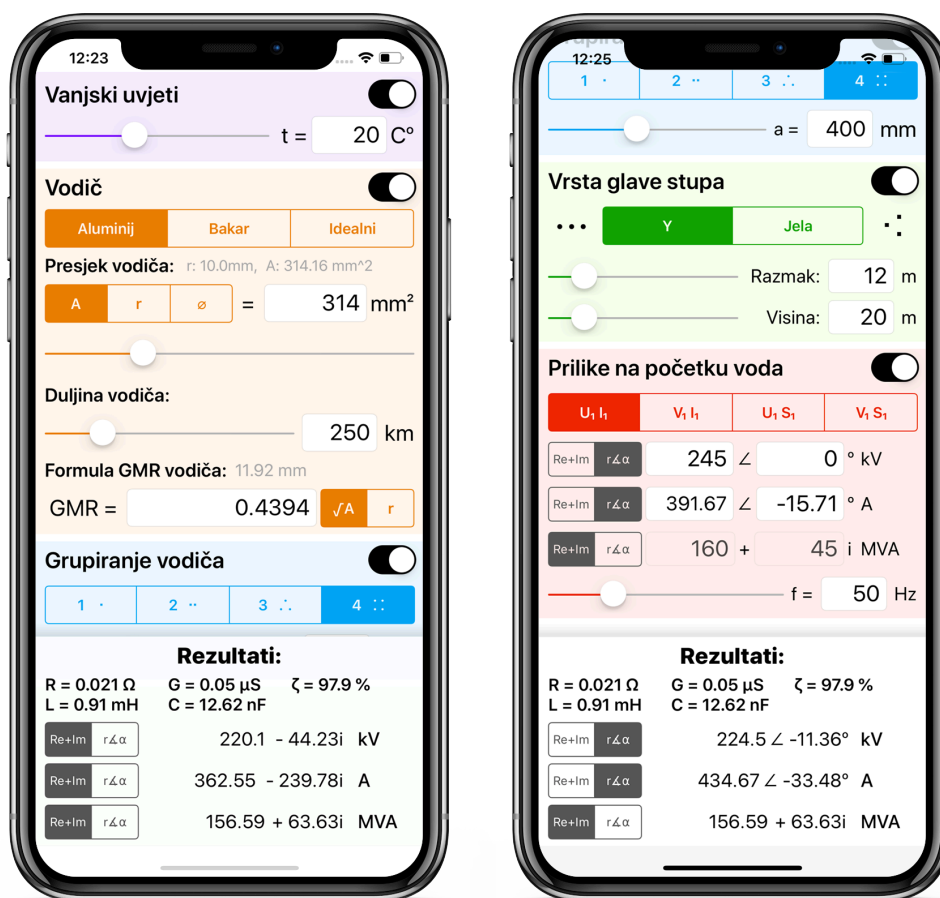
12:23

Vanjski uvjeti

t = 20 C°

Vodič

Aluminij | Bakar | Idealni

Presjek vodiča: r: 10.0mm, A: 314.16 mm^2

A | r | ⌀ = 314 mm²

Duljina vodiča:

250 km

Formula GMR vodiča: 11.92 mm

GMR = 0.4394 √A | r

Grupiranje vodiča

1 · | 2 ·· | 3 ∴ | 4 ∷

Rezultati:

R = 0.021 Ω G = 0.05 µS ζ = 97.9 %
L = 0.91 mH C = 12.62 nF

Re+Im | r∡α 220.1 - 44.23i kV

Re+Im | r∡α 362.55 - 239.78i A

Re+Im | r∡α 156.59 + 63.63i MVA

12:25

1 · | 2 ·· | 3 ∴ | 4 ∷

a = 400 mm

Vrsta glave stupa

••• Y | Jela ⁞

Razmak: 12 m

Visina: 20 m

Prilike na početku voda

U₁ I₁ | V₁ I₁ | U₁ S₁ | V₁ S₁

Re+Im | r∡α 245 ∠ 0 ° kV

Re+Im | r∡α 391.67 ∠ -15.71 ° A

Re+Im | r∡α 160 + 45 i MVA

f = 50 Hz

Rezultati:

R = 0.021 Ω G = 0.05 µS ζ = 97.9 %
L = 0.91 mH C = 12.62 nF

Re+Im | r∡α 224.5 ∠ -11.36° kV

Re+Im | r∡α 434.67 ∠ -33.48° A

Re+Im | r∡α 156.59 + 63.63i MVA